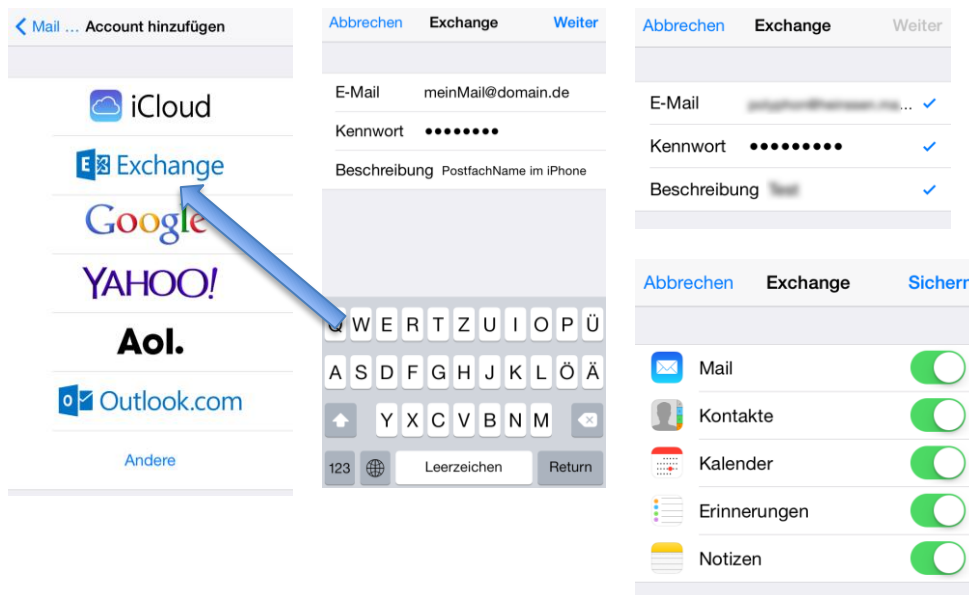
< Mail ... Account hinzufügen

iCloud

Exchange

Google

YAHOO!

Aol.

Outlook.com

Andere

Abbrechen Exchange Weiter

E-Mail meinMail@domain.de

Kennwort ••••••••

Beschreibung PostfachName im iPhone

Q W E R T Z U I O P Ü

A S D F G H J K L Ö Ä

Y X C V B N M

123 Leerzeichen Return

Abbrechen Exchange Weiter

E-Mail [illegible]

Kennwort •••••••••

Beschreibung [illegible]

Abbrechen Exchange Sicherr

Mail

Kontakte

Kalender

Erinnerungen

Notizen